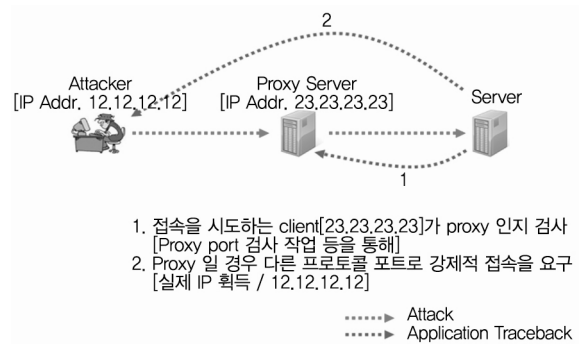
2

Attacker
[IP Addr. 12.12.12.12]

Proxy Server
[IP Addr. 23.23.23.23]

Server

1

1. 접속을 시도하는 client[23.23.23.23]가 proxy 인지 검사
[Proxy port 검사 작업 등을 통해]
2. Proxy 일 경우 다른 프로토콜 포트로 강제적 접속을 요구
[실제 IP 획득 / 12.12.12.12]

Attack
Application Traceback